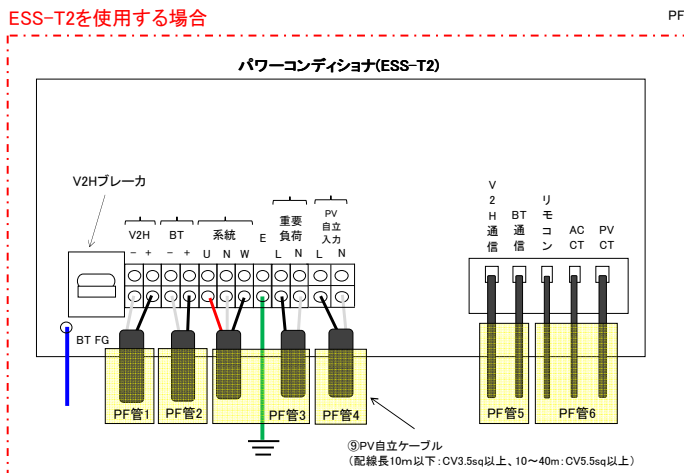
ESS-T2を使用する場合

PF

パワーコンディショナ(ESS-T2)

V2Hブレーカ

V2H
− +

BT
− +

系統
U N W

E

重要
負荷
L N

PV
自立
入力
L N

V
2
H
通
信

BT
通
信

リ
モ
コ
ン

AC
CT

PV
CT

BT FG

PF管1

PF管2

PF管3

PF管4

PF管5

PF管6

⑨PV自立ケーブル
（配線長10m以下：CV3.5sq以上、10～40m：CV5.5sq以上）